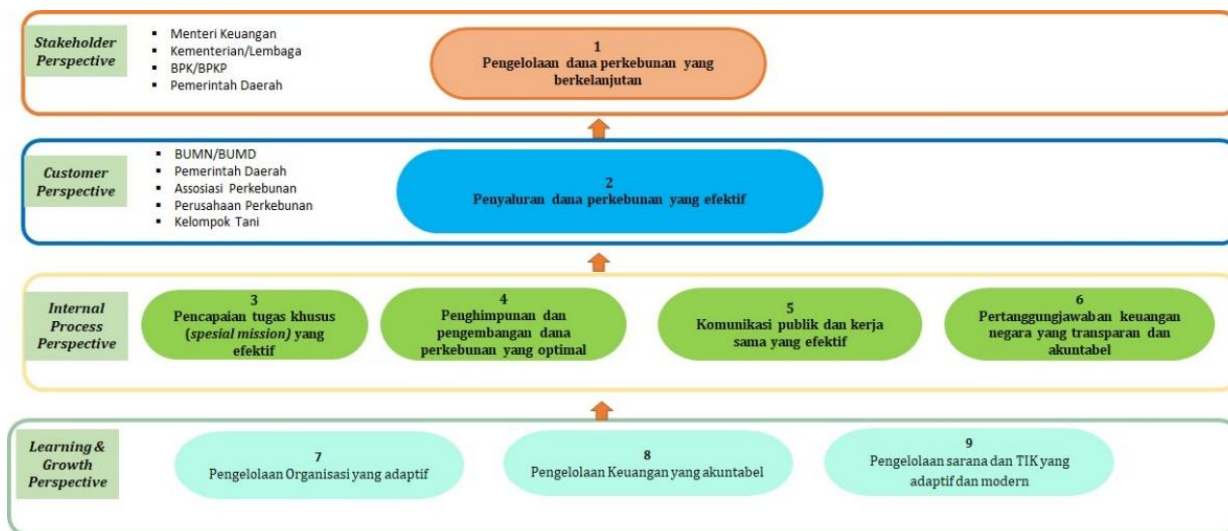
Stakeholder Perspective

- Menteri Keuangan
- Kementerian/Lembaga
- BPK/BPKP
- Pemerintah Daerah

1
Pengelolaan dana perkebunan yang berkelanjutan

Customer Perspective

- BUMN/BUMD
- Pemerintah Daerah
- Assosiasi Perkebunan
- Perusahaan Perkebunan
- Kelompok Tani

2
Penyaluran dana perkebunan yang efektif

Internal Process Perspective

3
Pencapaian tugas khusus (*spesial mission*) yang efektif

4
Penghimpunan dan pengembangan dana perkebunan yang optimal

5
Komunikasi publik dan kerja sama yang efektif

6
Pertanggungjawaban keuangan negara yang transparan dan akuntabel

Learning & Growth Perspective

7
Pengelolaan Organisasi yang adaptif

8
Pengelolaan Keuangan yang akuntabel

9
Pengelolaan sarana dan TIK yang adaptif dan modern